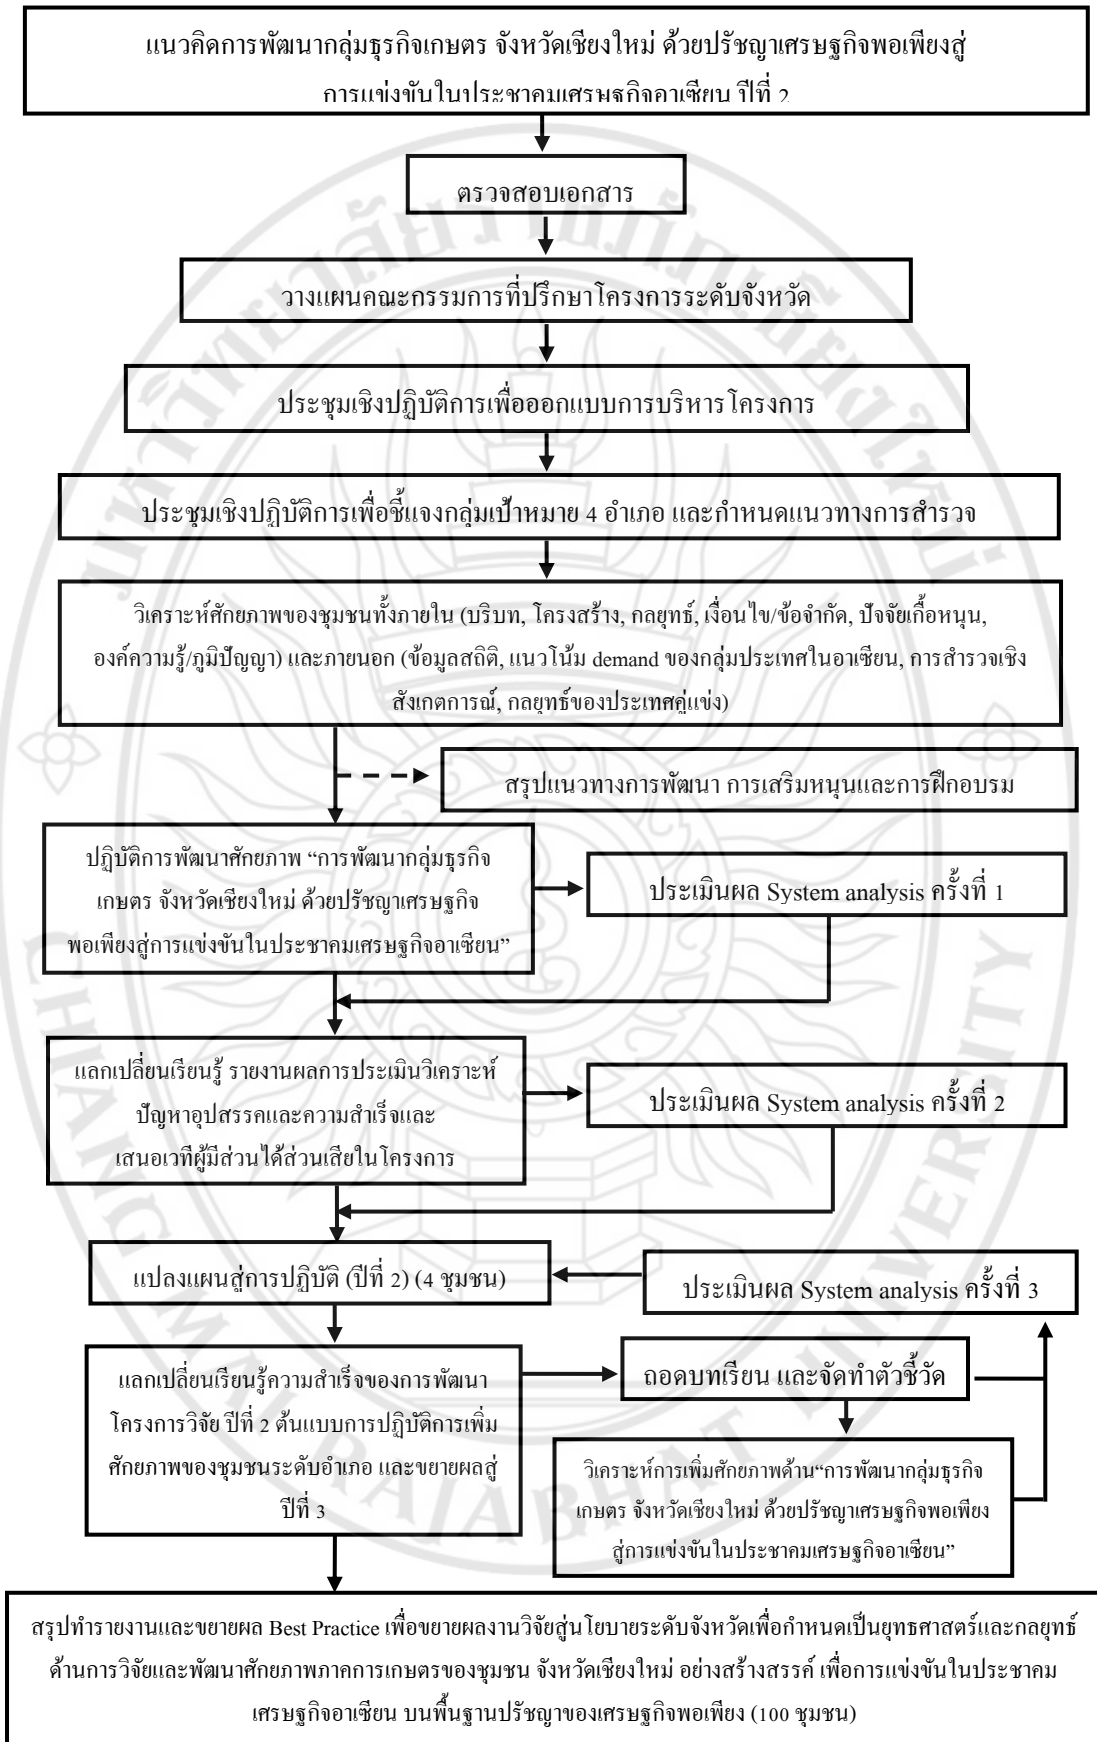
แนวคิดการพัฒนากลุ่มธุรกิจเกษตร จังหวัดเชียงใหม่ ด้วยปรัชญาเศรษฐกิจพอเพียงสู่การแข่งขันในประชาคมเศรษฐกิจอาเซียน ปีที่ 2

ตรวจสอบเอกสาร

วางแผนคณะกรรมการที่ปรึกษาโครงการระดับจังหวัด

ประชุมเชิงปฏิบัติการเพื่อออกแบบการบริหารโครงการ

ประชุมเชิงปฏิบัติการเพื่อชี้แจงกลุ่มเป้าหมาย 4 อำเภอ และกำหนดแนวทางการสำรวจ

วิเคราะห์ศักยภาพของชุมชนทั้งภายใน (บริบท, โครงสร้าง, กลยุทธ์, เงื่อนไข/ข้อจำกัด, ปัจจัยเกื้อหนุน, องค์ความรู้/ภูมิปัญญา) และภายนอก (ข้อมูลสถิติ, แนวโน้ม demand ของกลุ่มประเทศในอาเซียน, การสำรวจเชิงสังเกตการณ์, กลยุทธ์ของประเทศคู่แข่ง)

สรุปแนวทางการพัฒนา การเสริมหนุนและการฝึกอบรม

ปฏิบัติการพัฒนาศักยภาพ "การพัฒนากลุ่มธุรกิจเกษตร จังหวัดเชียงใหม่ ด้วยปรัชญาเศรษฐกิจพอเพียงสู่การแข่งขันในประชาคมเศรษฐกิจอาเซียน"

ประเมินผล System analysis ครั้งที่ 1

แลกเปลี่ยนเรียนรู้ รายงานผลการประเมินวิเคราะห์ปัญหาอุปสรรคและความสำเร็จและเสนอเวทีผู้มีส่วนได้ส่วนเสียในโครงการ

ประเมินผล System analysis ครั้งที่ 2

แปลงแผนสู่การปฏิบัติ (ปีที่ 2) (4 ชุมชน)

ประเมินผล System analysis ครั้งที่ 3

แลกเปลี่ยนเรียนรู้ความสำเร็จของการพัฒนาโครงการวิจัย ปีที่ 2 ต้นแบบการปฏิบัติการเพิ่มศักยภาพของชุมชนระดับอำเภอ และขยายผลสู่ปีที่ 3

ถอดบทเรียน และจัดทำตัวชี้วัด

วิเคราะห์การเพิ่มศักยภาพด้าน"การพัฒนากลุ่มธุรกิจเกษตร จังหวัดเชียงใหม่ ด้วยปรัชญาเศรษฐกิจพอเพียงสู่การแข่งขันในประชาคมเศรษฐกิจอาเซียน"

สรุปทำรายงานและขยายผล Best Practice เพื่อขยายผลงานวิจัยสู่นโยบายระดับจังหวัดเพื่อกำหนดเป็นยุทธศาสตร์และกลยุทธ์ด้านการวิจัยและพัฒนาศักยภาพภาคการเกษตรของชุมชน จังหวัดเชียงใหม่ อย่างสร้างสรรค์ เพื่อการแข่งขันในประชาคมเศรษฐกิจอาเซียน บนพื้นฐานปรัชญาของเศรษฐกิจพอเพียง (100 ชุมชน)